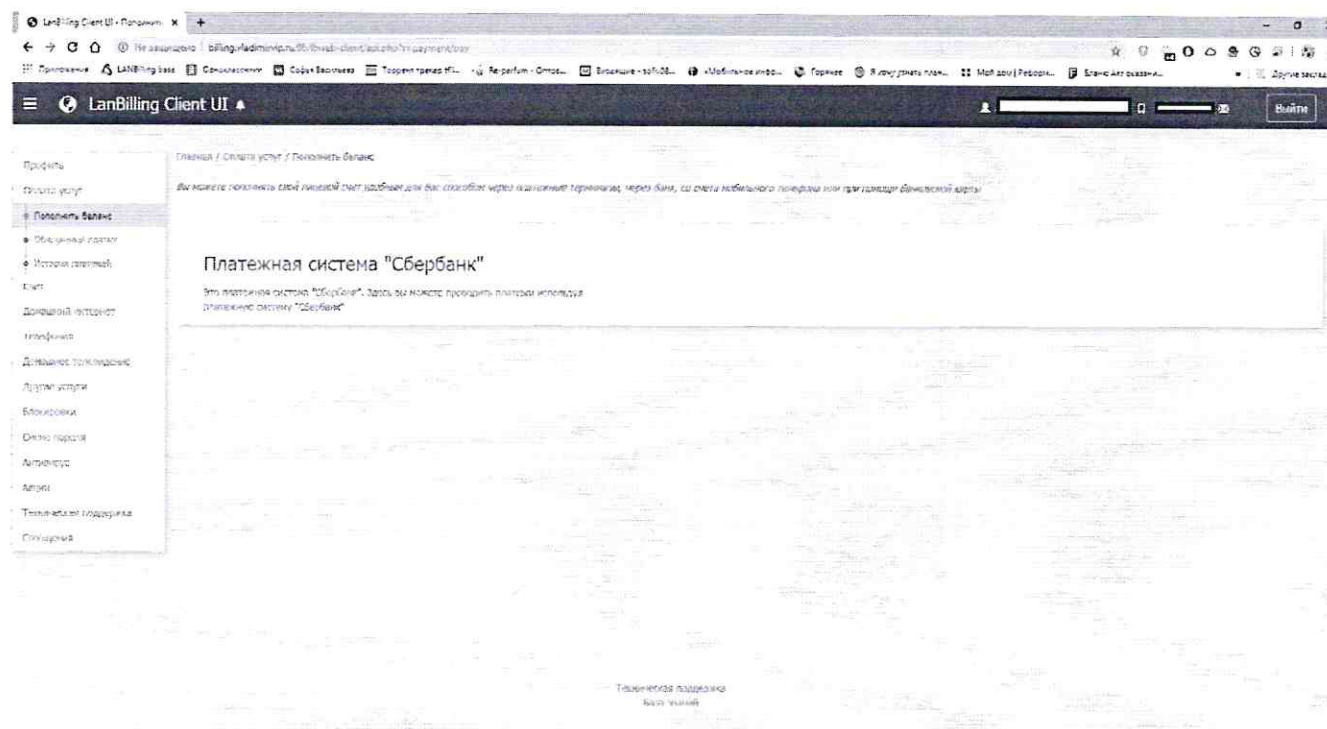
LanBilling Client UI - Пополнить ×  +

Не защищено | billing.vladimirvip.ru/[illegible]/payment/pay

Приложения  LANBilling base  Одноклассники  Софья Васильева  Торрент трекер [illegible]  Re-parfum - Оптов...  Вязание - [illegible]  «Мобильное инфо...  Горячее  Я хочу узнать план...  Мой дом | Реформ...  Бланк Акт оказания...  Другие закладки

LanBilling Client UI

Выйти

Профиль
Оплата услуг
Пополнить баланс
Обещанный платеж
История платежей
Счет
Домашний интернет
Телефония
Домашнее телевидение
Другие услуги
Блокировки
Смена пароля
Антивирус
Акции
Техническая поддержка
Сообщения

Главная / Оплата услуг / Пополнить баланс

Вы можете пополнить свой лицевой счет удобным для Вас способом: через платежные терминалы, через банк, со счета мобильного телефона или при помощи банковской карты

Платежная система "Сбербанк"

Это платежная система "Сбербанк". Здесь вы можете проводить платежи используя платежную систему "Сбербанк"

Техническая поддержка
База знаний